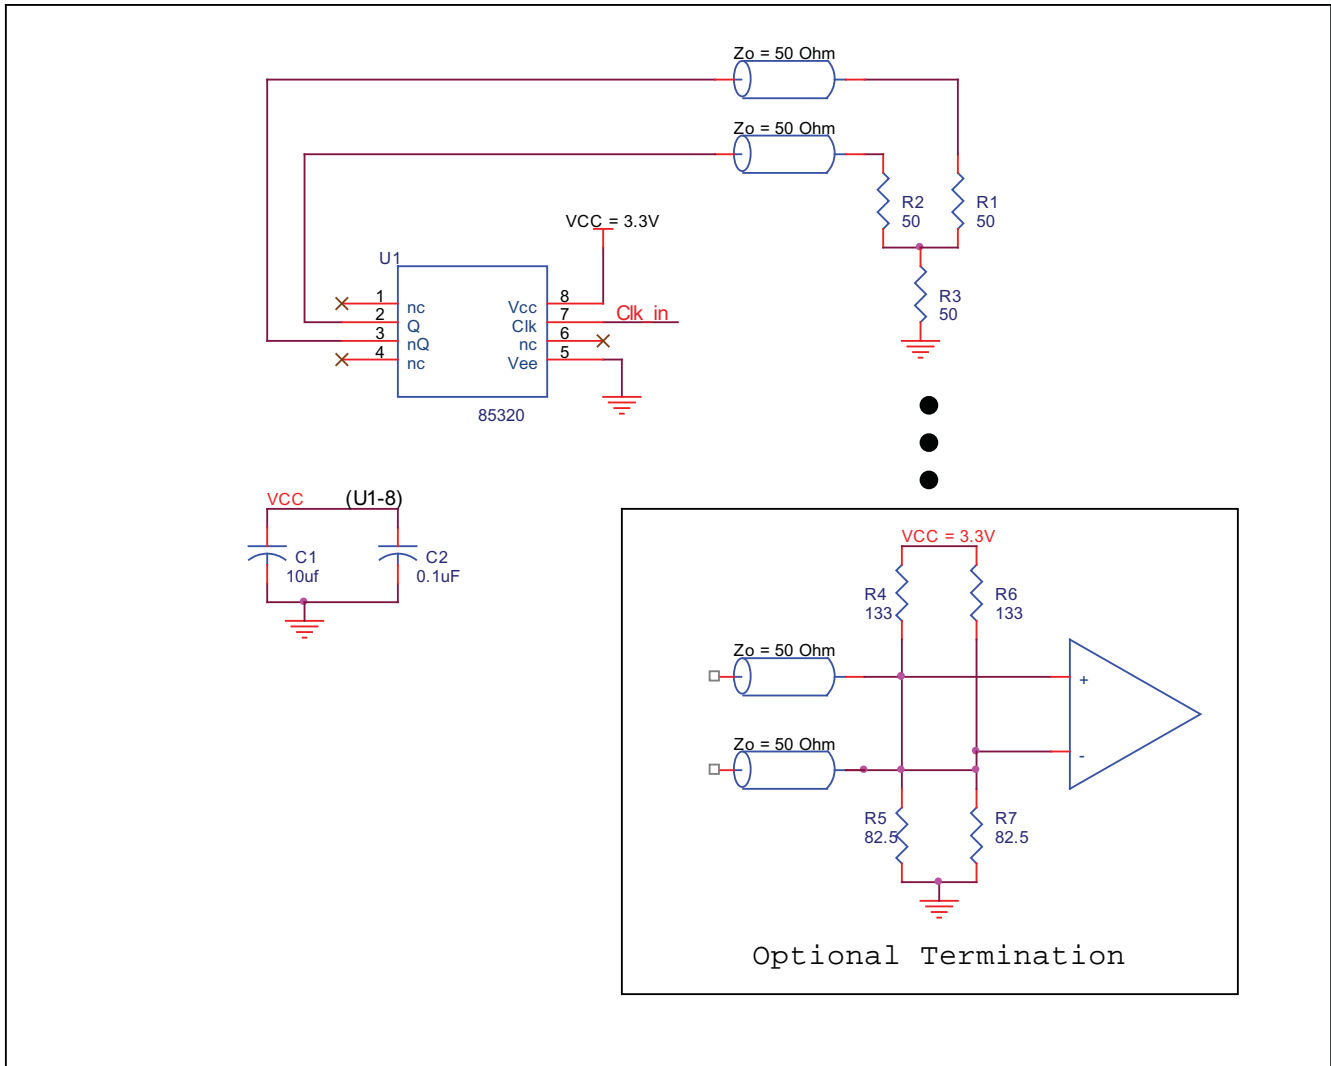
Zo = 50 Ohm

Zo = 50 Ohm

R2
50

R1
50

R3
50

VCC = 3.3V

U1

1 nc
2 Q
3 nQ
4 nc

Vcc 8
Clk 7
nc 6
Vee 5

Clk in

85320

VCC (U1-8)

C1
10uf

C2
0.1uF

VCC = 3.3V

R4
133

R6
133

Zo = 50 Ohm

+

Zo = 50 Ohm

-

R5
82.5

R7
82.5

Optional Termination